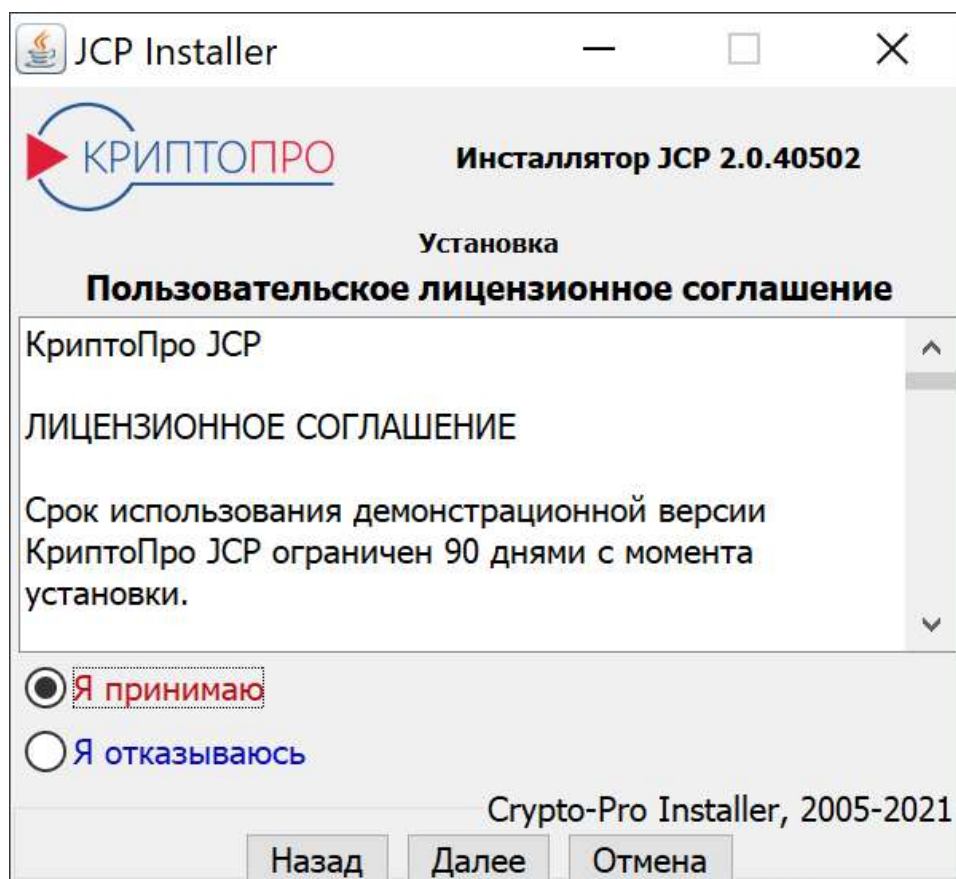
JCP Installer

КРИПТОПРО

Инсталлятор JCP 2.0.40502

Установка

Пользовательское лицензионное соглашение

КриптоПро JCP

ЛИЦЕНЗИОННОЕ СОГЛАШЕНИЕ

Срок использования демонстрационной версии КриптоПро JCP ограничен 90 днями с момента установки.

Я принимаю

Я отказываюсь

Crypto-Pro Installer, 2005-2021

Назад Далее Отмена